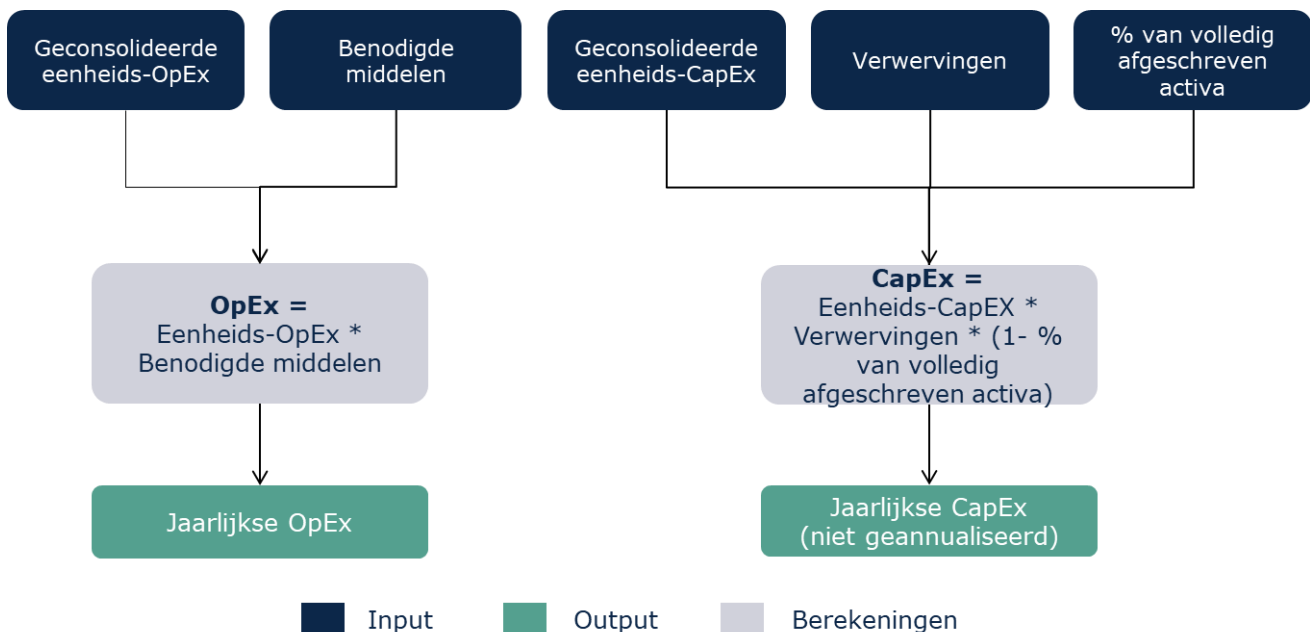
Geconsolideerde eenheids-OpEx

Benodigde middelen

Geconsolideerde eenheids-CapEx

Verwervingen

% van volledig afgeschreven activa

**OpEx =**
Eenheids-OpEx * Benodigde middelen

**CapEx =**
Eenheids-CapEX * Verwervingen * (1- % van volledig afgeschreven activa)

Jaarlijkse OpEx

Jaarlijkse CapEx (niet geannualiseerd)

Input

Output

Berekeningen